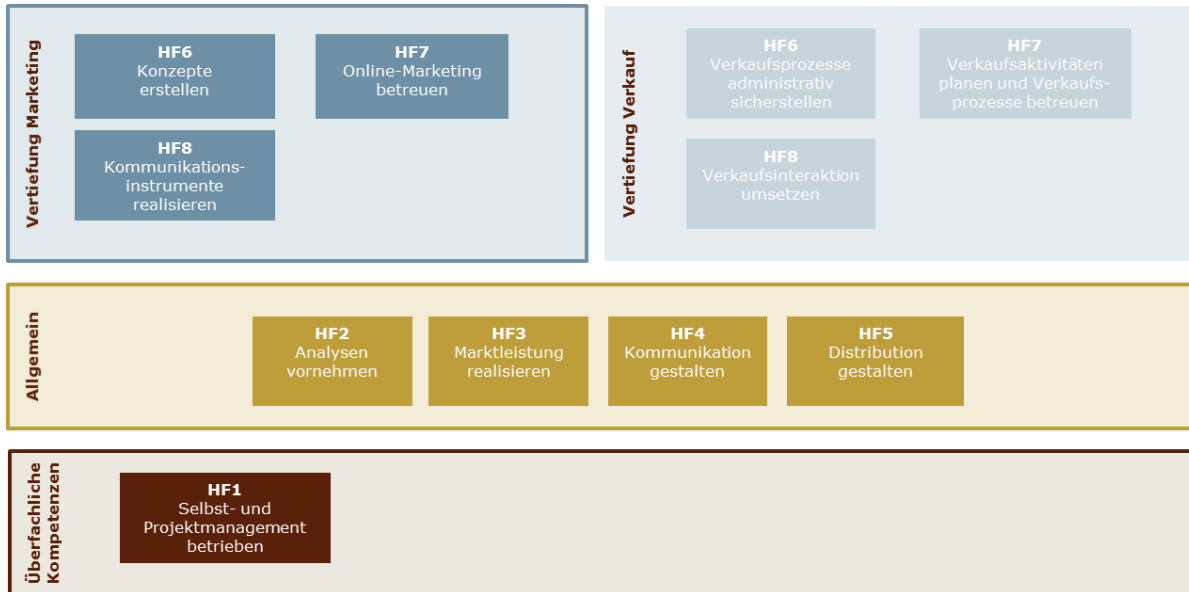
Vertiefung Marketing

HF6
Konzepte erstellen

HF7
Online-Marketing betreuen

HF8
Kommunikationsinstrumente realisieren

Vertiefung Verkauf

HF6
Verkaufsprozesse administrativ sicherstellen

HF7
Verkaufsaktivitäten planen und Verkaufsprozesse betreuen

HF8
Verkaufsinteraktion umsetzen

Allgemein

HF2
Analysen vornehmen

HF3
Marktleistung realisieren

HF4
Kommunikation gestalten

HF5
Distribution gestalten

Überfachliche Kompetenzen

HF1
Selbst- und Projektmanagement betrieben